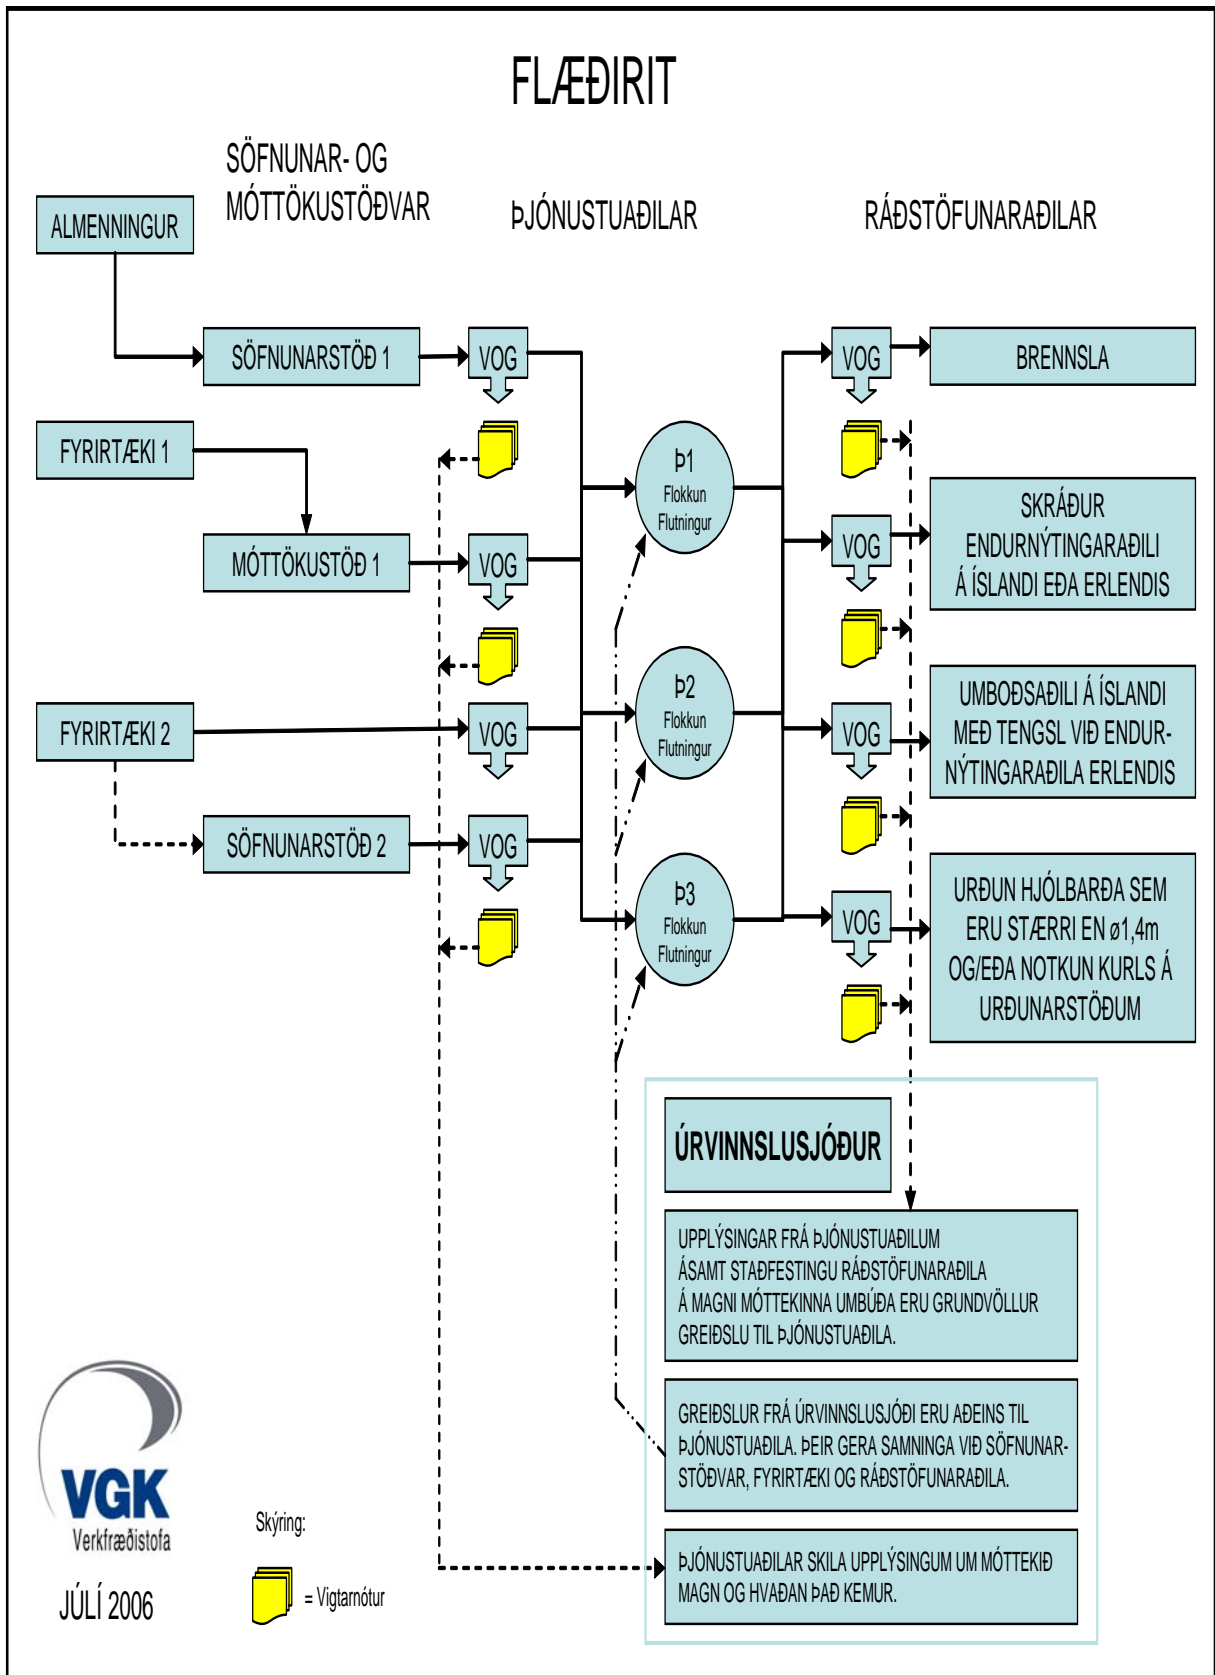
FLÆÐIRIT

SÖFNUNAR- OG MÓTTÖKUSTÖÐVAR

ÞJÓNUSTUAÐILAR

RÁÐSTÖFUNARAÐILAR

ALMENNINGUR

SÖFNUNARSTÖÐ 1

VOG

FYRIRTÆKI 1

MÓTTÖKUSTÖÐ 1

VOG

FYRIRTÆKI 2

VOG

SÖFNUNARSTÖÐ 2

VOG

Þ1
Flokkun
Flutningur

Þ2
Flokkun
Flutningur

Þ3
Flokkun
Flutningur

VOG

BRENNSLA

VOG

SKRÁÐUR ENDURNÝTINGARAÐILI Á ÍSLANDI EÐA ERLENDIS

VOG

UMBOÐSAÐILI Á ÍSLANDI MEÐ TENGSL VIÐ ENDURNÝTINGARAÐILA ERLENDIS

VOG

URÐUN HJÓLBARÐA SEM ERU STÆRRI EN ø1,4m OG/EÐA NOTKUN KURLS Á URÐUNARSTÖÐUM

ÚRVINNSLUSJÓÐUR

UPPLÝSINGAR FRÁ ÞJÓNUSTUAÐILUM ÁSAMT STAÐFESTINGU RÁÐSTÖFUNARAÐILA Á MAGNI MÓTTEKINNA UMBÚÐA ERU GRUNDVÖLLUR GREIÐSLU TIL ÞJÓNUSTUAÐILA.

GREIÐSLUR FRÁ ÚRVINNSLUSJÓÐI ERU AÐEINS TIL ÞJÓNUSTUAÐILA. ÞEIR GERA SAMNINGA VIÐ SÖFNUNARSTÖÐVAR, FYRIRTÆKI OG RÁÐSTÖFUNARAÐILA.

ÞJÓNUSTUAÐILAR SKILA UPPLÝSINGUM UM MÓTTEKIÐ MAGN OG HVAÐAN ÞAÐ KEMUR.

VGK
Verkfræðistofa

JÚLÍ 2006

Skýring:

= Vigtarnótur